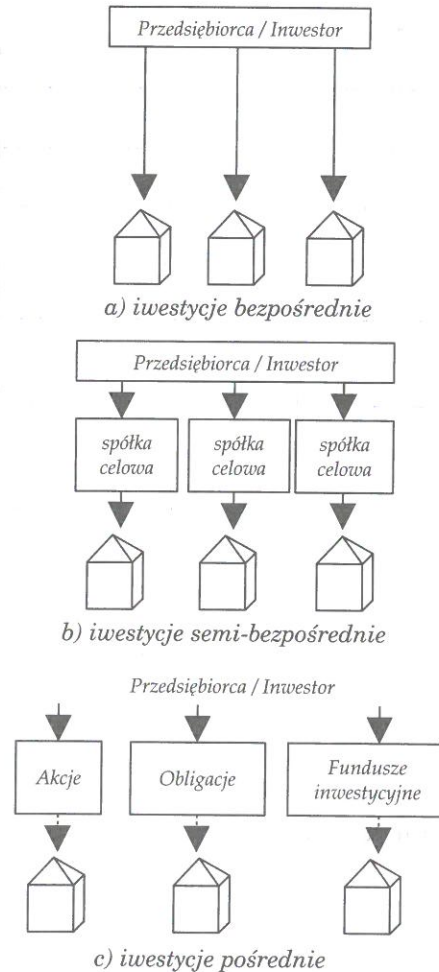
Przedsiębiorca / Inwestor

a) iwestycje bezpośrednie

Przedsiębiorca / Inwestor

spółka celowa

spółka celowa

spółka celowa

b) iwestycje semi-bezpośrednie

Przedsiębiorca / Inwestor

Akcje

Obligacje

Fundusze inwestycyjne

c) iwestycje pośrednie